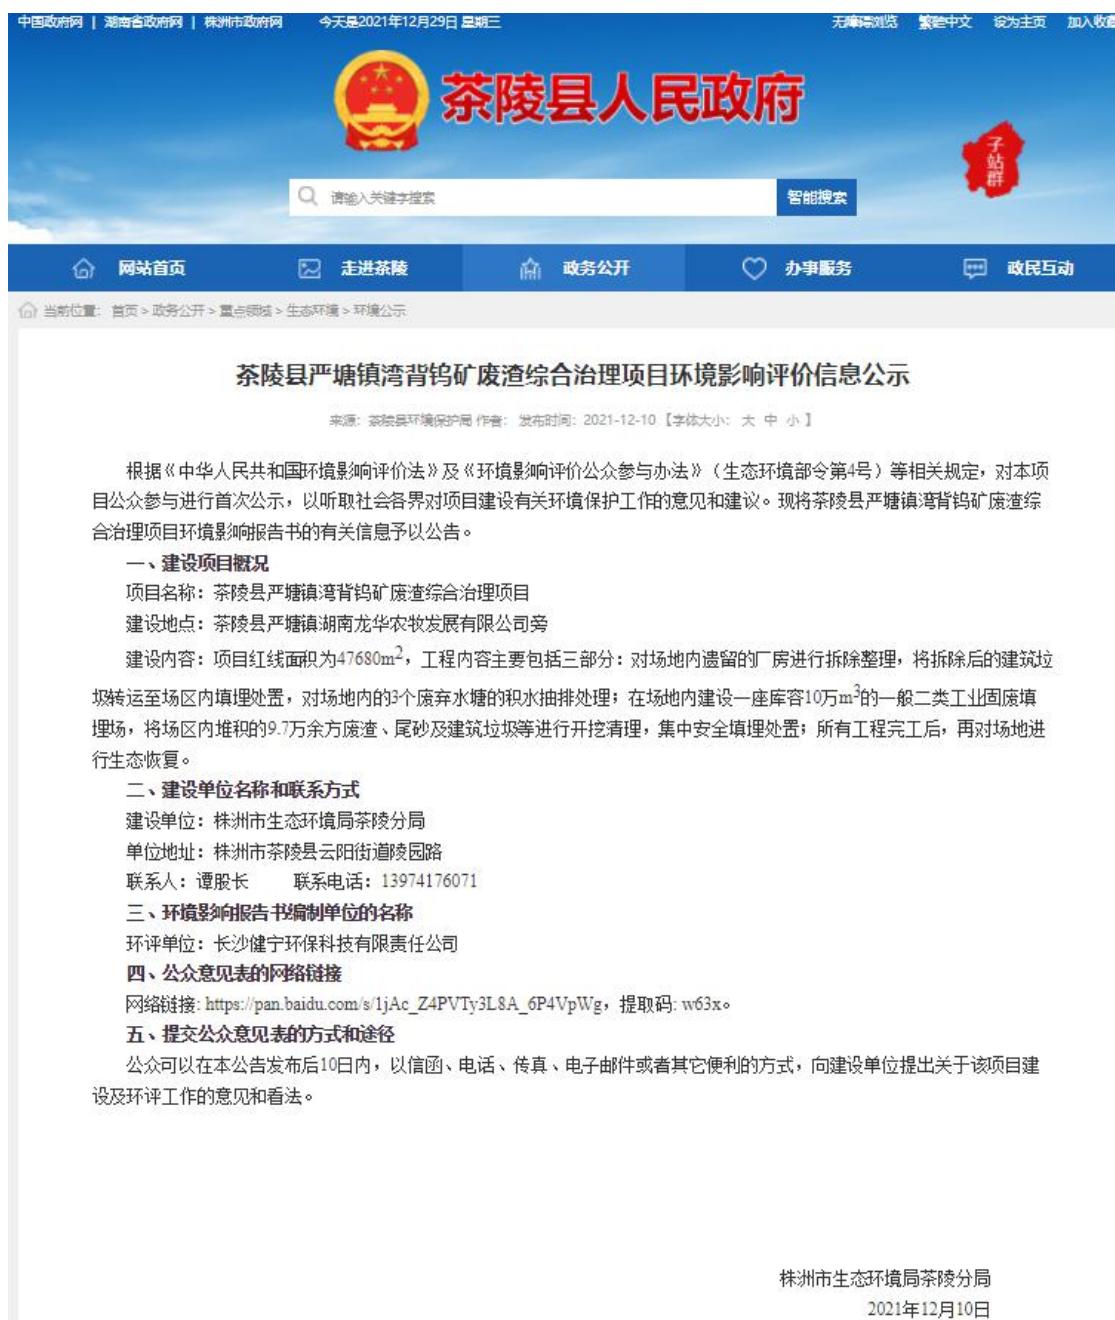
中国政府网 | 湖南省政府网 | 株洲市政府网 今天是2021年12月29日 星期三 无障碍浏览 繁體中文 设为主页 加入收藏

茶陵县人民政府

子站群

请输入关键字搜索 智能搜索

网站首页 走进茶陵 政务公开 办事服务 政民互动

当前位置: 首页 > 政务公开 > 重点领域 > 生态环境 > 环境公示

茶陵县严塘镇湾背钨矿废渣综合治理项目环境影响评价信息公示

来源: 茶陵县环境保护局 作者: 发布时间: 2021-12-10 【字体大小: 大 中 小】

根据《中华人民共和国环境影响评价法》及《环境影响评价公众参与办法》（生态环境部令第4号）等相关规定，对本项目公众参与进行首次公示，以听取社会各界对项目建设有关环境保护工作的意见和建议。现将茶陵县严塘镇湾背钨矿废渣综合治理项目环境影响报告书的有关信息予以公告。

一、建设项目概况

项目名称：茶陵县严塘镇湾背钨矿废渣综合治理项目

建设地点：茶陵县严塘镇湖南龙华农牧发展有限公司旁

建设内容：项目红线面积为47680m$^2$，工程内容主要包括三部分：对场地内遗留的厂房进行拆除整理，将拆除后的建筑垃圾转运至场区内填埋处置，对场地内的3个废弃水塘的积水抽排处理；在场地内建设一座库容10万m$^3$的一般二类工业固废填埋场，将场区内堆积的9.7万余方废渣、尾砂及建筑垃圾等进行开挖清理，集中安全填埋处置；所有工程完工后，再对场地进行生态恢复。

二、建设单位名称和联系方式

建设单位：株洲市生态环境局茶陵分局

单位地址：株洲市茶陵县云阳街道陵园路

联系人：谭股长 联系电话：13974176071

三、环境影响报告书编制单位的名称

环评单位：长沙健宁环保科技有限责任公司

四、公众意见表的网络链接

网络链接: https://pan.baidu.com/s/1jAc_Z4PVTy3L8A_6P4VpWg，提取码: w63x。

五、提交公众意见表的方式和途径

公众可以在本公告发布后10日内，以信函、电话、传真、电子邮件或者其它便利的方式，向建设单位提出关于该项目建设及环评工作的意见和看法。

株洲市生态环境局茶陵分局
2021年12月10日